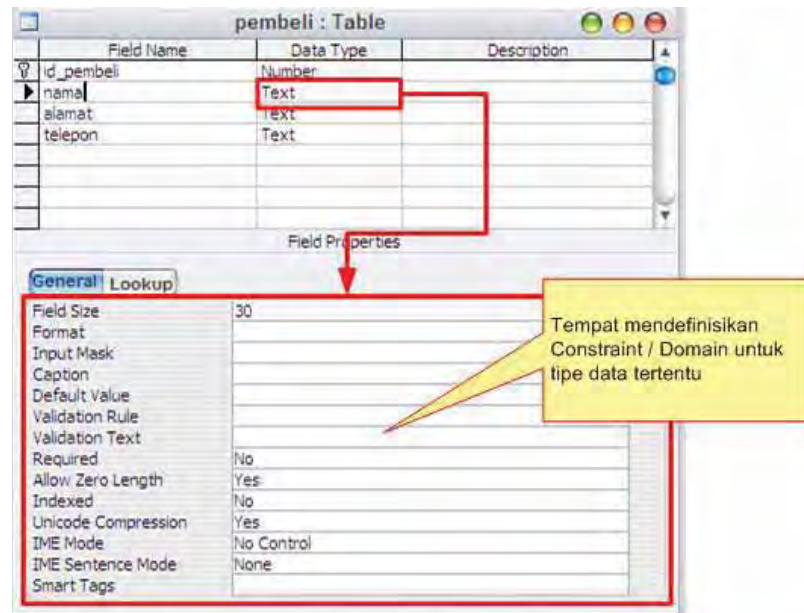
pembeli : Table

| Field Name | Data Type | Description |
|---|---|---|
| id_pembeli | Number | |
| nama | Text | |
| alamat | Text | |
| telepon | Text | |

Field Properties

General Lookup

| | |
|---|---|
| Field Size | 30 |
| Format | |
| Input Mask | |
| Caption | |
| Default Value | |
| Validation Rule | |
| Validation Text | |
| Required | No |
| Allow Zero Length | Yes |
| Indexed | No |
| Unicode Compression | Yes |
| IME Mode | No Control |
| IME Sentence Mode | None |
| Smart Tags | |

Tempat mendefinisikan Constraint / Domain untuk tipe data tertentu